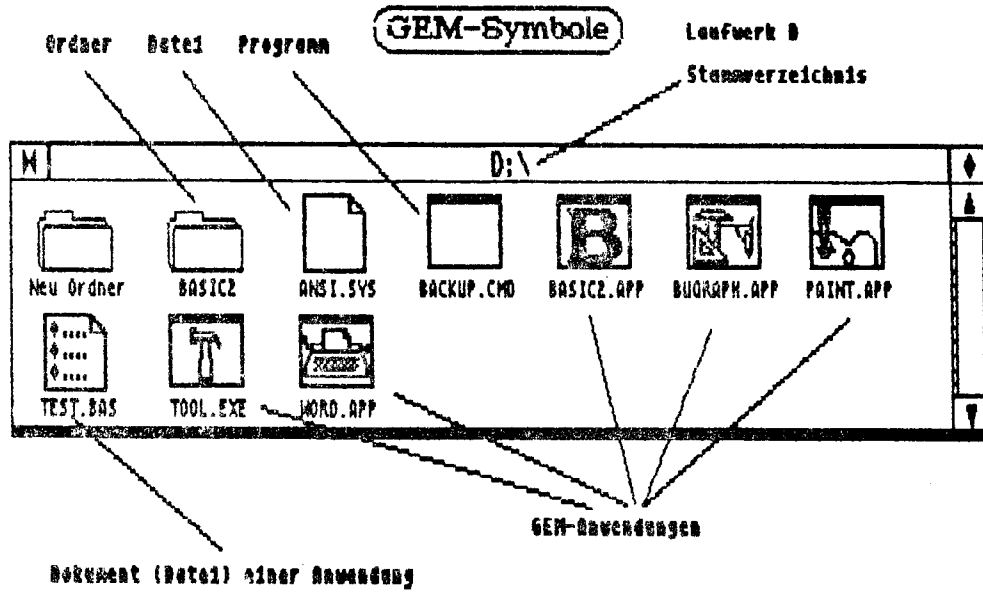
GEM-Symbole

Ordner Datei Programm

Laufwerk D

Stammverzeichnis

D:\

Neu Ordner BASIC2 ANSI.SYS BACKUP.CMD BASIC2.APP BUGRAPH.APP PAINT.APP

TEST.BAS TOOL.EXE WORD.APP

GEM-Anwendungen

Dokument (Datei) einer Anwendung